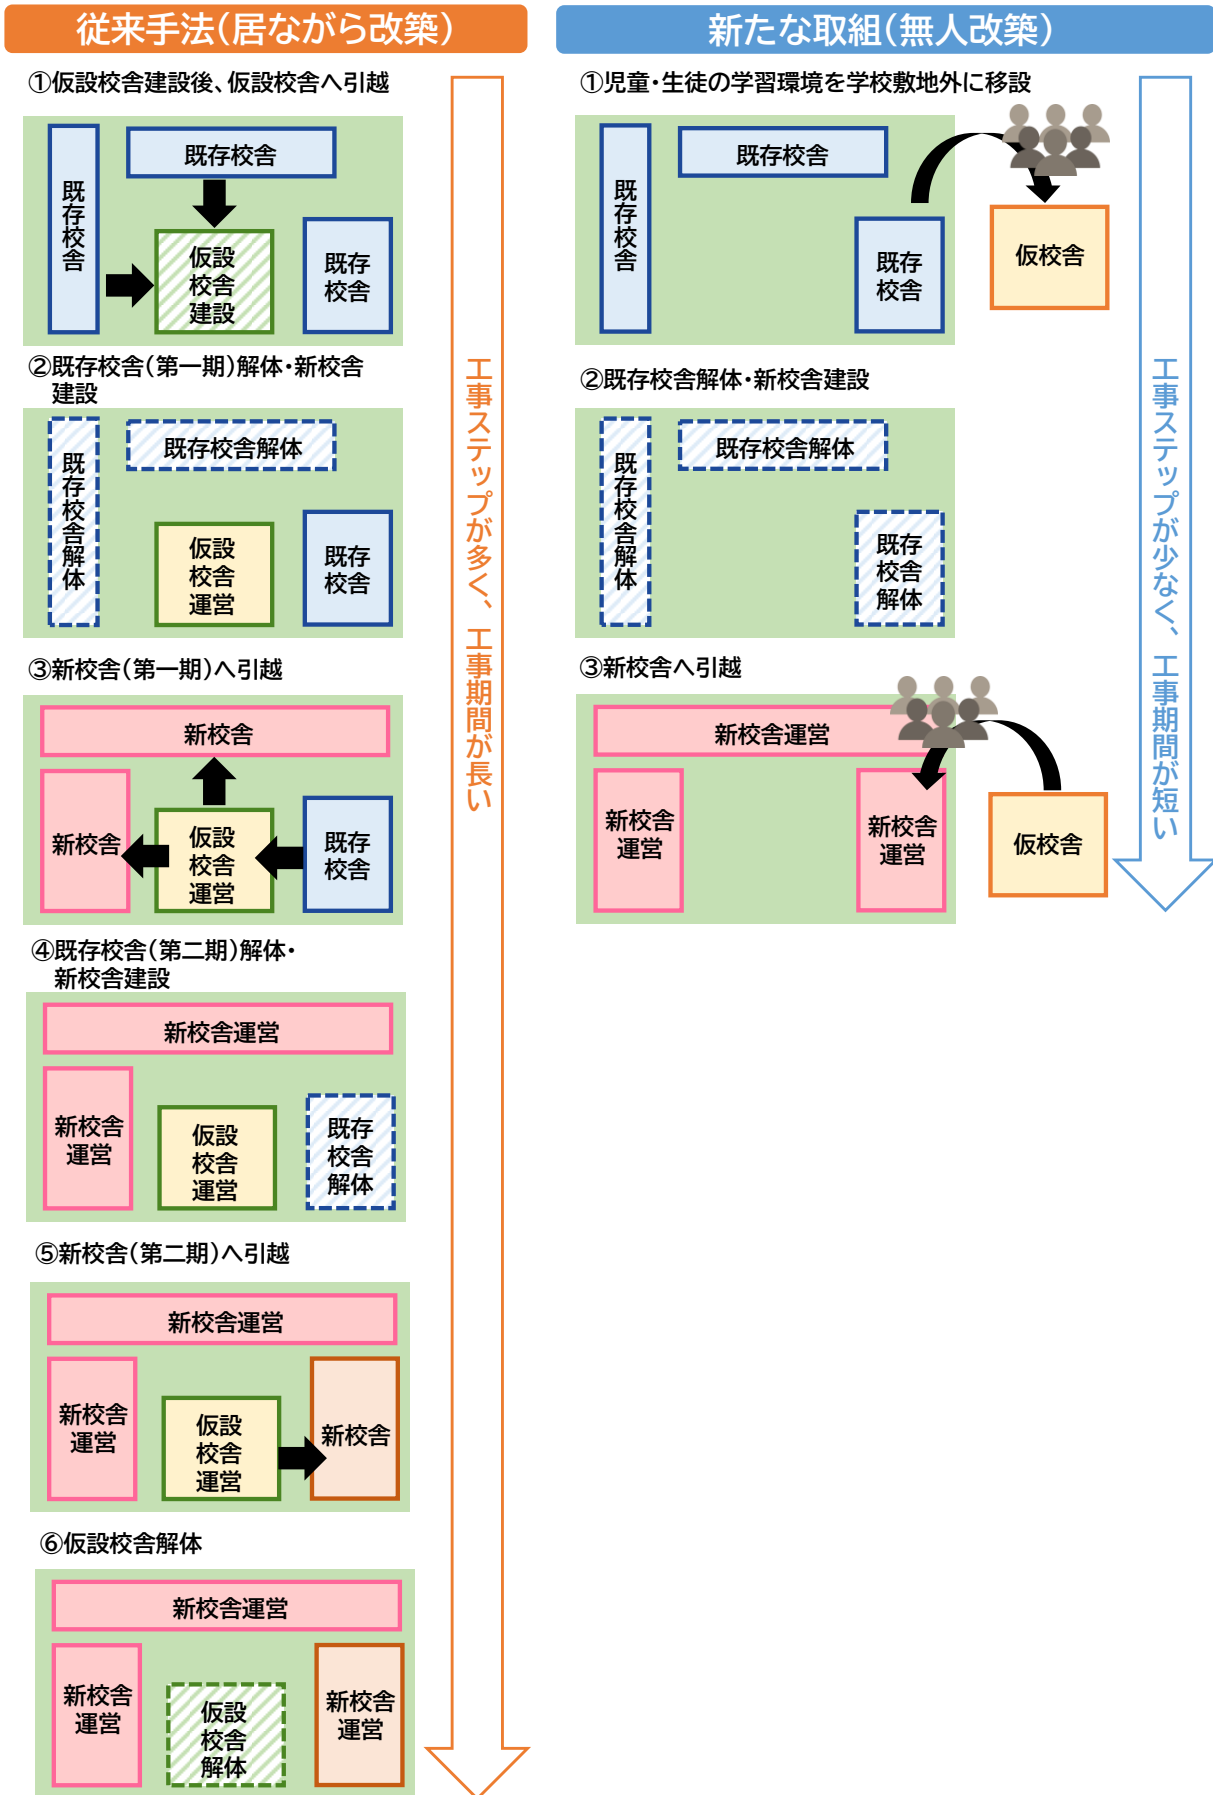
従来手法(居ながら改築)

①仮設校舎建設後、仮設校舎へ引越

既存校舎

既存校舎

仮設校舎建設

既存校舎

②既存校舎(第一期)解体・新校舎建設

既存校舎解体

既存校舎解体

仮設校舎運営

既存校舎

③新校舎(第一期)へ引越

新校舎

新校舎

仮設校舎運営

既存校舎

④既存校舎(第二期)解体・新校舎建設

新校舎運営

新校舎運営

仮設校舎運営

既存校舎解体

⑤新校舎(第二期)へ引越

新校舎運営

新校舎運営

仮設校舎運営

新校舎

⑥仮設校舎解体

新校舎運営

新校舎運営

仮設校舎解体

新校舎運営

工事ステップが多く、工事期間が長い

新たな取組(無人改築)

①児童・生徒の学習環境を学校敷地外に移設

既存校舎

既存校舎

既存校舎

仮校舎

②既存校舎解体・新校舎建設

既存校舎解体

既存校舎解体

既存校舎解体

③新校舎へ引越

新校舎運営

新校舎運営

新校舎運営

仮校舎

工事ステップが少なく、工事期間が短い